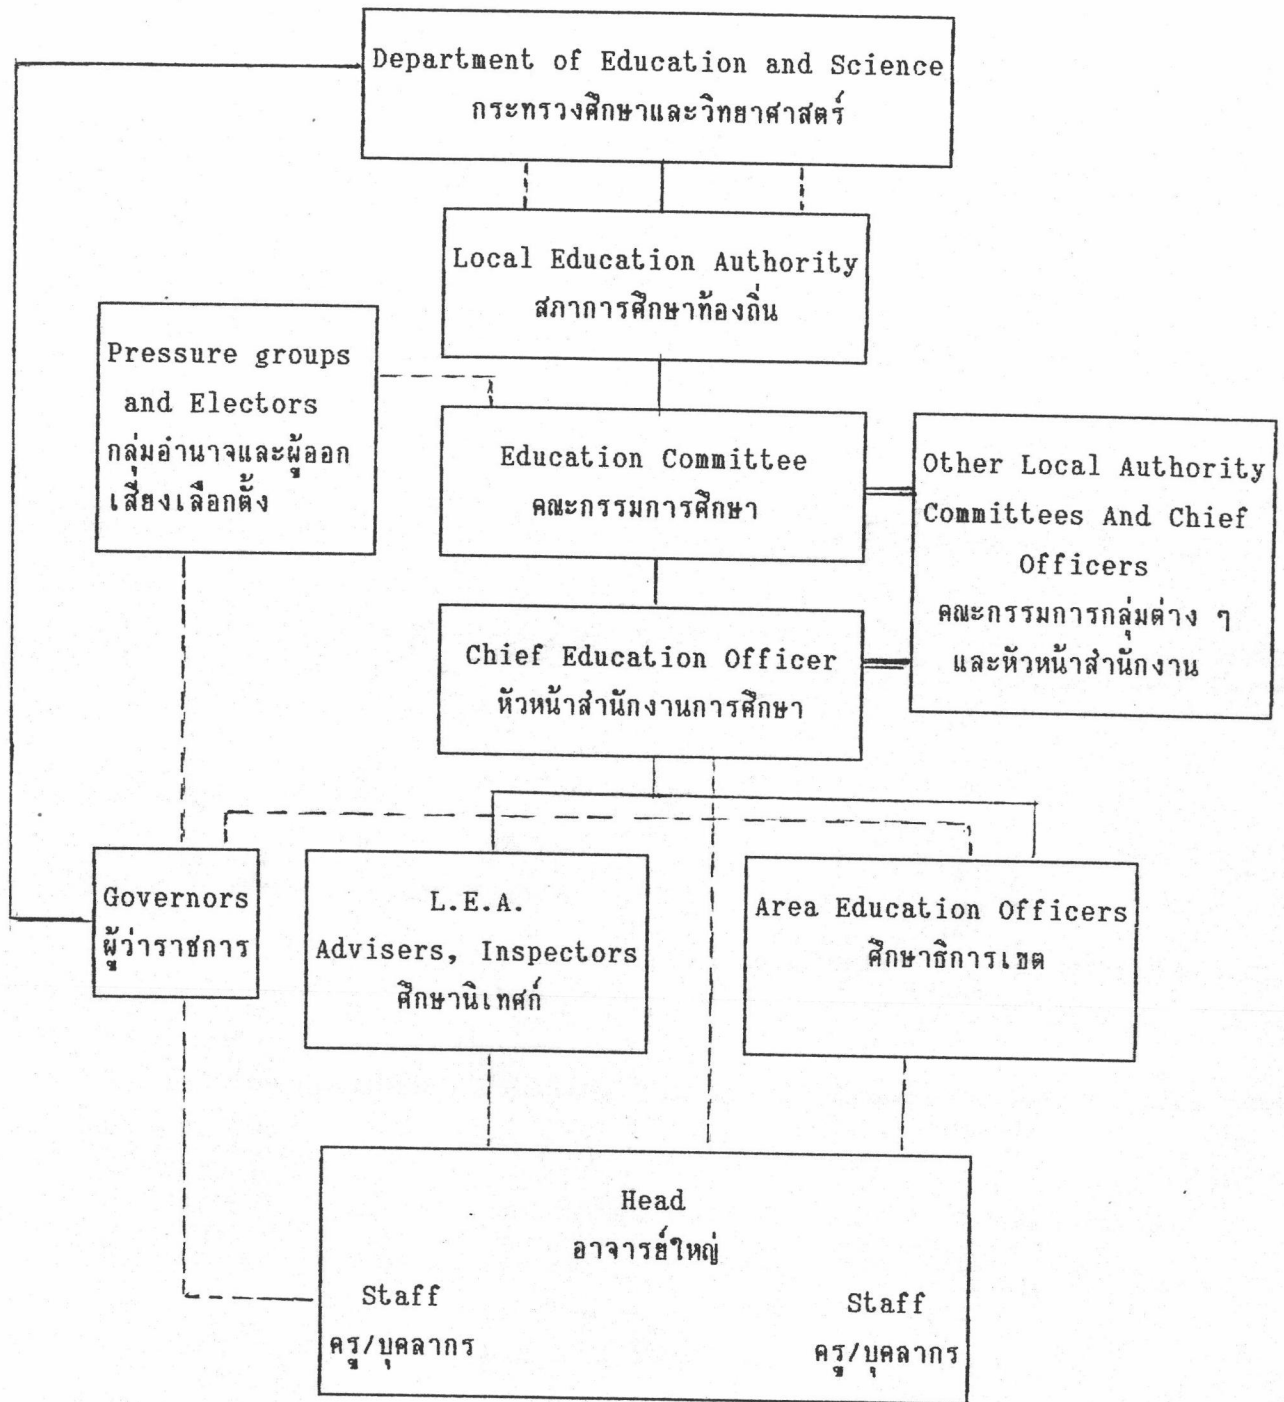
Department of Education and Science
กระทรวงศึกษาและวิทยาศาสตร์

Local Education Authority
สภาการศึกษาท้องถิ่น

Pressure groups and Electors
กลุ่มอำนาจและผู้ออกเสียงเลือกตั้ง

Education Committee
คณะกรรมการศึกษา

Other Local Authority Committees And Chief Officers
คณะกรรมการกลุ่มต่าง ๆ และหัวหน้าสำนักงาน

Chief Education Officer
หัวหน้าสำนักงานการศึกษา

Governors
ผู้ว่าราชการ

L.E.A.
Advisers, Inspectors
ศึกษานิเทศก์

Area Education Officers
ศึกษาธิการเขต

Head
อาจารย์ใหญ่

Staff
ครู/บุคลากร

Staff
ครู/บุคลากร